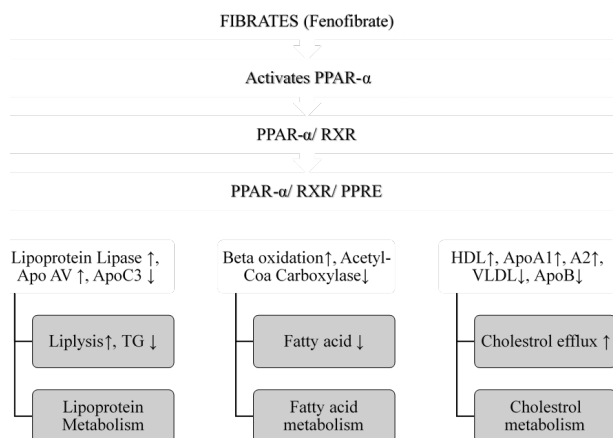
FIBRATES (Fenofibrate)

Activates PPAR-α

PPAR-α/ RXR

PPAR-α/ RXR/ PPRE

Lipoprotein Lipase ↑, Apo AV ↑, ApoC3 ↓

Liplysis↑, TG ↓

Lipoprotein Metabolism

Beta oxidation↑, Acetyl-Coa Carboxylase↓

Fatty acid ↓

Fatty acid metabolism

HDL↑, ApoA1↑, A2↑, VLDL↓, ApoB↓

Cholestrol efflux ↑

Cholestrol metabolism